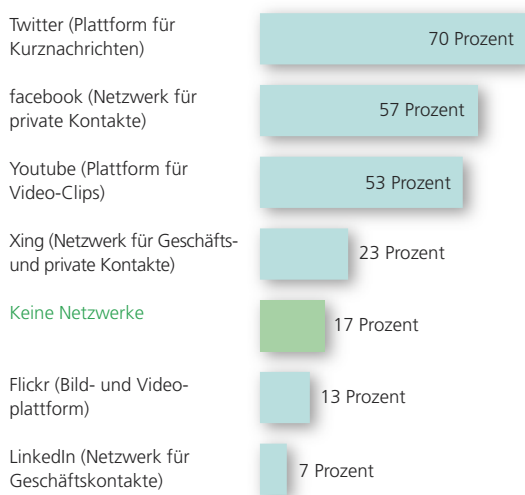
Twitter (Plattform für Kurznachrichten)

70 Prozent

facebook (Netzwerk für private Kontakte)

57 Prozent

Youtube (Plattform für Video-Clips)

53 Prozent

Xing (Netzwerk für Geschäfts- und private Kontakte)

23 Prozent

Keine Netzwerke

17 Prozent

Flickr (Bild- und Videoplattform)

13 Prozent

LinkedIn (Netzwerk für Geschäftskontakte)

7 Prozent